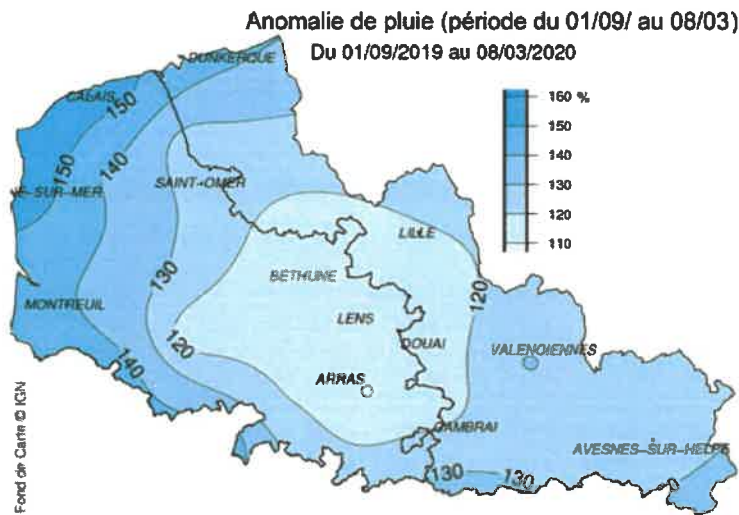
Anomalie de pluie (période du 01/09/ au 08/03)
Du 01/09/2019 au 08/03/2020

160 %
150
140
130
120
110

DUNKERQUE
CALAIS
150
150
140
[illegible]E-SUR-MER
SAINT-OMER
LILLE
130
BETHUNE
120
MONTREUIL
LENS
120
DOUAI
VALENCIENNES
140
ARRAS
CAMBRAI
AVESNES-SUR-HELPE
130
130

Fond de Carte © IGN